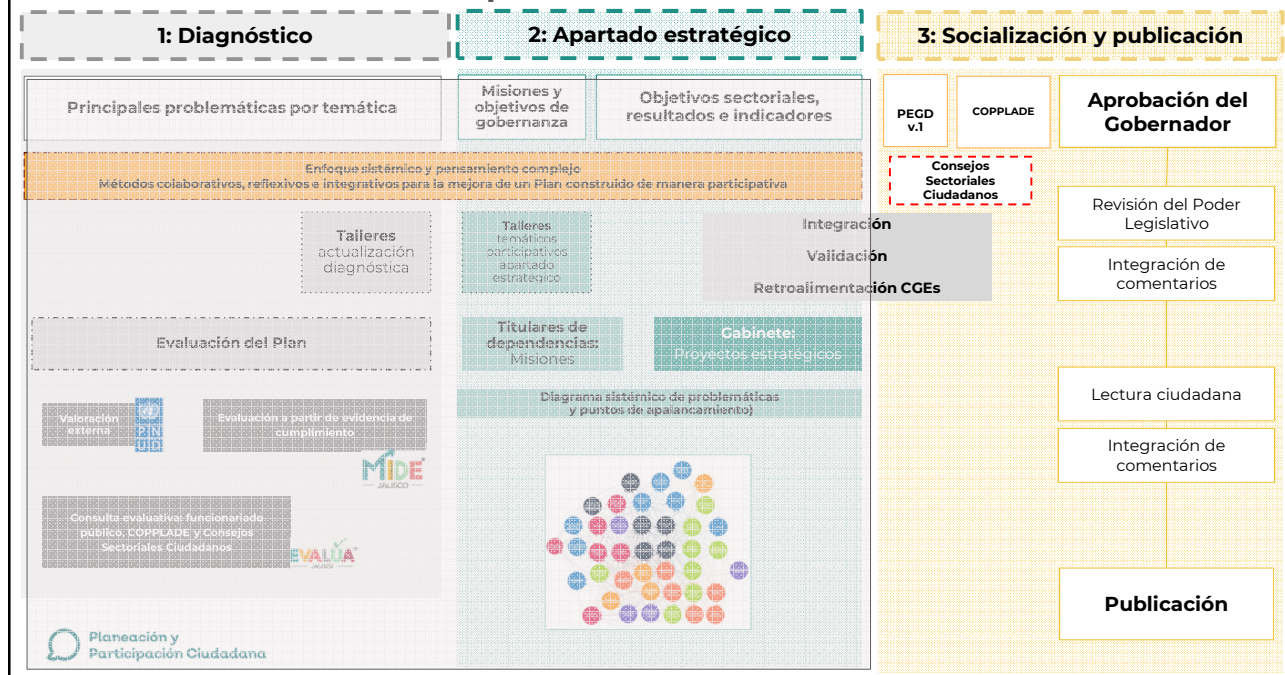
1: Diagnóstico

2: Apartado estratégico

3: Socialización y publicación

Principales problemáticas por temática

Misiones y objetivos de gobernanza

Objetivos sectoriales, resultados e indicadores

PEGD v.1

COPPLADE

Aprobación del Gobernador

Enfoque sistémico y pensamiento complejo
Métodos colaborativos, reflexivos e integrativos para la mejora de un Plan construido de manera participativa

Consejos Sectoriales Ciudadanos

Talleres actualización diagnóstica

Talleres temáticos participativos apartado estratégico

Integración

Validación

Retroalimentación CGEs

Revisión del Poder Legislativo

Integración de comentarios

Evaluación del Plan

Titulares de dependencias: Misiones

Gabinete: Proyectos estratégicos

Valoración externa

PNUD

Evaluación a partir de evidencia de cumplimiento

MIDE JALISCO

Diagrama sistémico de problemáticas y puntos de apalancamiento)

Lectura ciudadana

Integración de comentarios

Consulta evaluativa: funcionariado público, COPPLADE y Consejos Sectoriales Ciudadanos

EVALÚA JALISCO

Publicación

Planeación y Participación Ciudadana